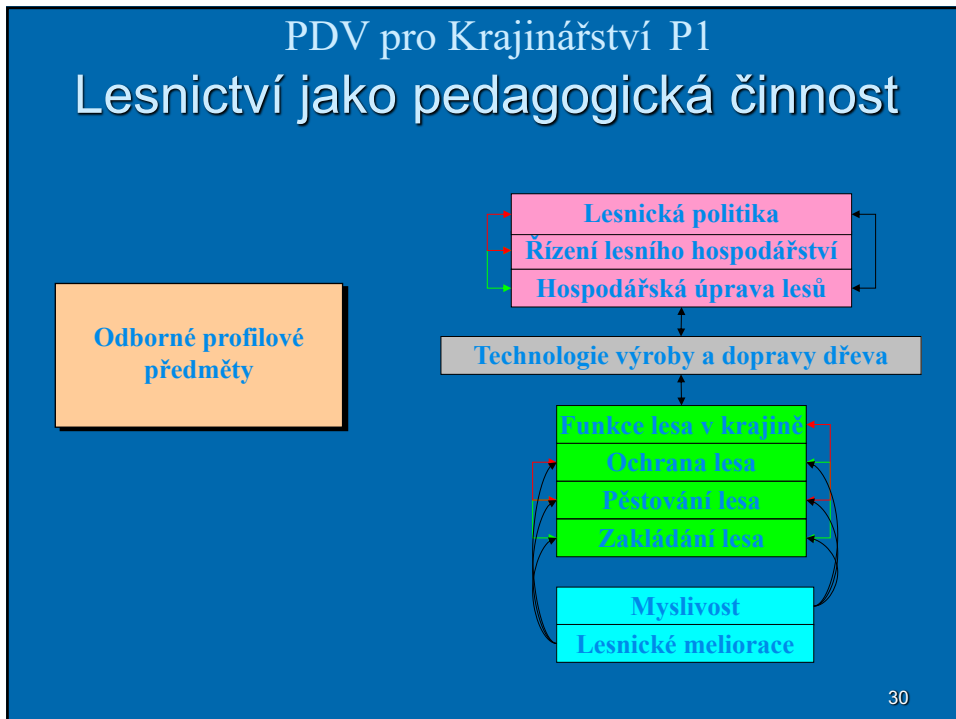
PDV pro Krajinářství P1
Lesnictví jako pedagogická činnost

Odborné profilové předměty

Lesnická politika
Řízení lesního hospodářství
Hospodářská úprava lesů

Technologie výroby a dopravy dřeva

Funkce lesa v krajině
Ochrana lesa
Pěstování lesa
Zakládání lesa

Myslivost
Lesnické meliorace

30